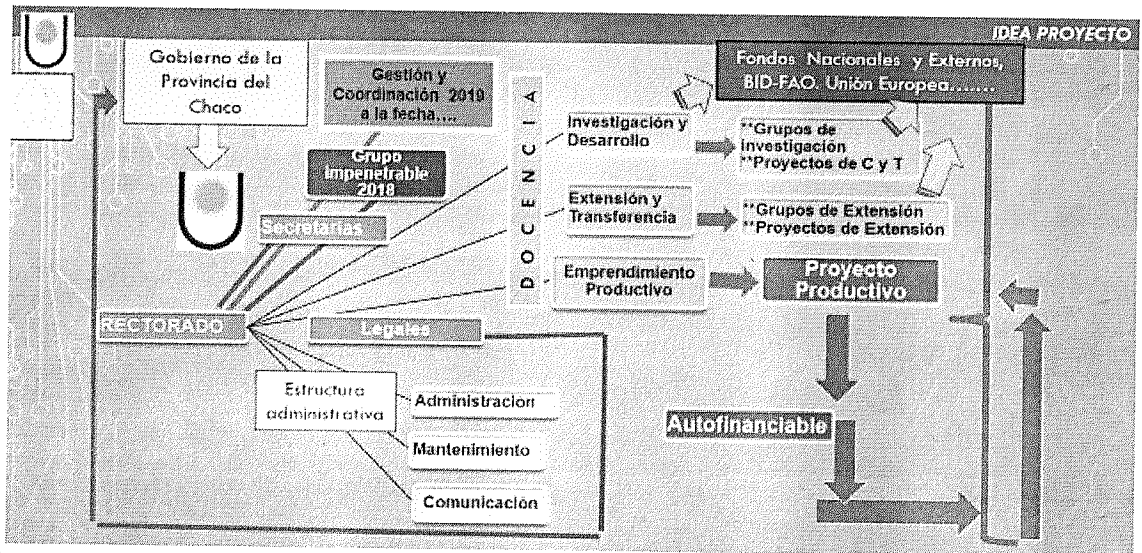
IDEA PROYECTO

Gobierno de la Provincia del Chaco

Gestión y Coordinación 2019 a la fecha...

Grupo Impenetrable 2018

Secretarías

RECTORADO

Legales

DOCENCIA

Investigación y Desarrollo

Extensión y Transferencia

Emprendimiento Productivo

Fondos Nacionales y Externos, BID-FAO. Unión Europea.......

**Grupos de Investigación
**Proyectos de C y T

**Grupos de Extensión
**Proyectos de Extensión

Proyecto Productivo

Autofinanciable

Estructura administrativa

Administracion

Mantenimiento

Comunicación